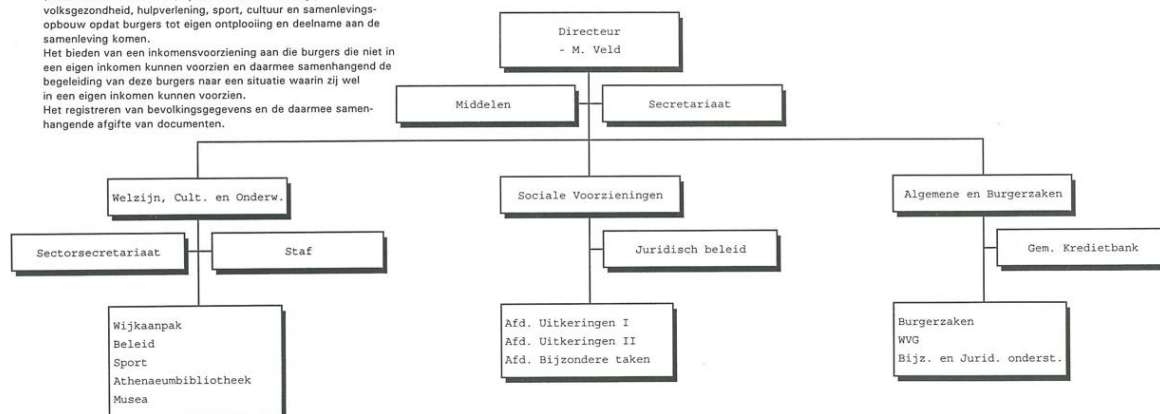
volksgezondheid, hulpverlening, sport, cultuur en samenlevingsopbouw opdat burgers tot eigen ontplooiing en deelname aan de samenleving komen.
Het bieden van een inkomensvoorziening aan die burgers die niet in een eigen inkomen kunnen voorzien en daarmee samenhangend de begeleiding van deze burgers naar een situatie waarin zij wel in een eigen inkomen kunnen voorzien.
Het registreren van bevolkingsgegevens en de daarmee samenhangende afgifte van documenten.

Directeur
- M. Veld

Middelen

Secretariaat

Welzijn, Cult. en Onderw.

Sectorsecretariaat

Staf

Wijkaanpak
Beleid
Sport
Athenaeumbibliotheek
Musea

Sociale Voorzieningen

Juridisch beleid

Afd. Uitkeringen I
Afd. Uitkeringen II
Afd. Bijzondere taken

Algemene en Burgerzaken

Gem. Kredietbank

Burgerzaken
WVG
Bijz. en Jurid. onderst.